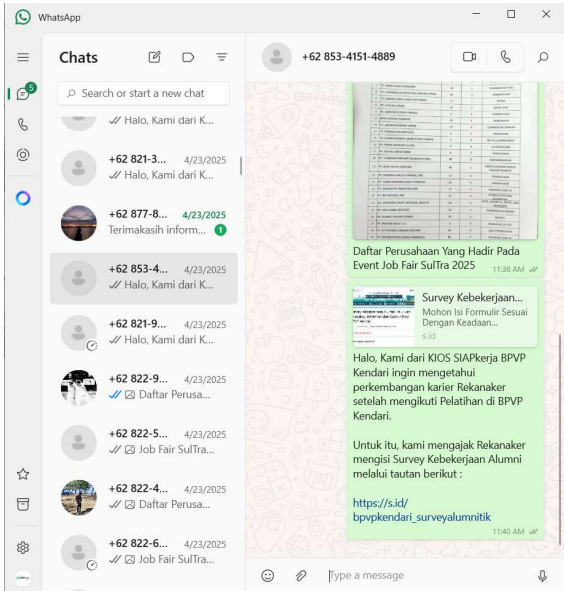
WhatsApp

5

Chats

Search or start a new chat

Halo, Kami dari K...

+62 821-3... 4/23/2025
Halo, Kami dari K...

+62 877-8... 4/23/2025
Terimakasih inform... 1

+62 853-4... 4/23/2025
Halo, Kami dari K...

+62 821-9... 4/23/2025
Halo, Kami dari K...

+62 822-9... 4/23/2025
Daftar Perusa...

+62 822-5... 4/23/2025
Job Fair SulTra...

+62 822-4... 4/23/2025
Daftar Perusa...

+62 822-6... 4/23/2025
Job Fair SulTra...

+62 853-4151-4889

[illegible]

Daftar Perusahaan Yang Hadir Pada Event Job Fair SulTra 2025 11:36 AM

Survey Kebekerjaan...
Mohon Isi Formulir Sesuai Dengan Keadaan...
s.id

Halo, Kami dari KIOS SIAPkerja BPVP Kendari ingin mengetahui perkembangan karier Rekanaker setelah mengikuti Pelatihan di BPVP Kendari.

Untuk itu, kami mengajak Rekanaker mengisi Survey Kebekerjaan Alumni melalui tautan berikut :

https://s.id/bpvpkendari_surveyalumnitik
11:40 AM

Type a message